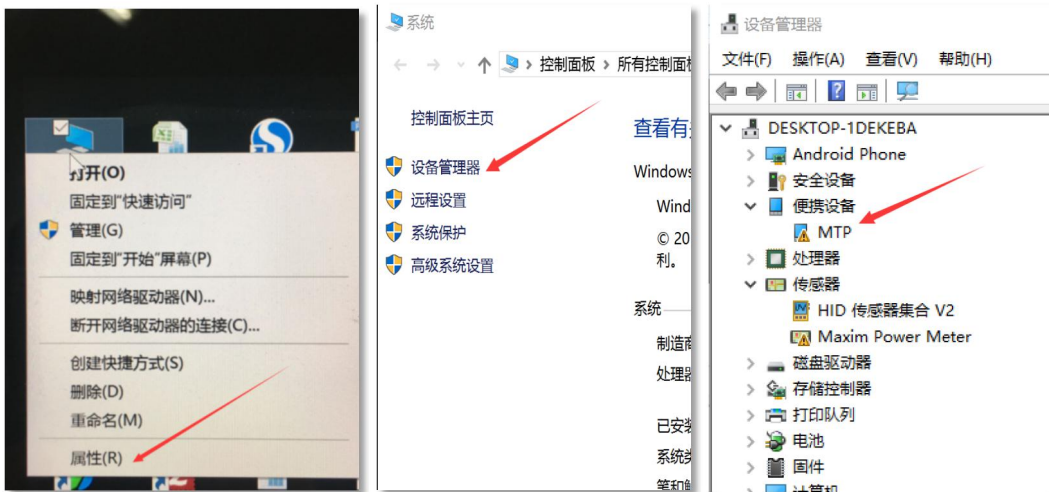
打开(O)
固定到"快速访问"
管理(G)
固定到"开始"屏幕(P)
映射网络驱动器(N)...
断开网络驱动器的连接(C)...
创建快捷方式(S)
删除(D)
重命名(M)
属性(R)

系统
控制面板 > 所有控制面板
控制面板主页
设备管理器
远程设置
系统保护
高级系统设置
查看有
Windows
Wind
© 20
利。
系统
制造
处理
已安
系统
笔和

设备管理器
文件(F) 操作(A) 查看(V) 帮助(H)
DESKTOP-1DEKEBA
Android Phone
安全设备
便携设备
MTP
处理器
传感器
HID 传感器集合 V2
Maxim Power Meter
磁盘驱动器
存储控制器
打印队列
电池
固件
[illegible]